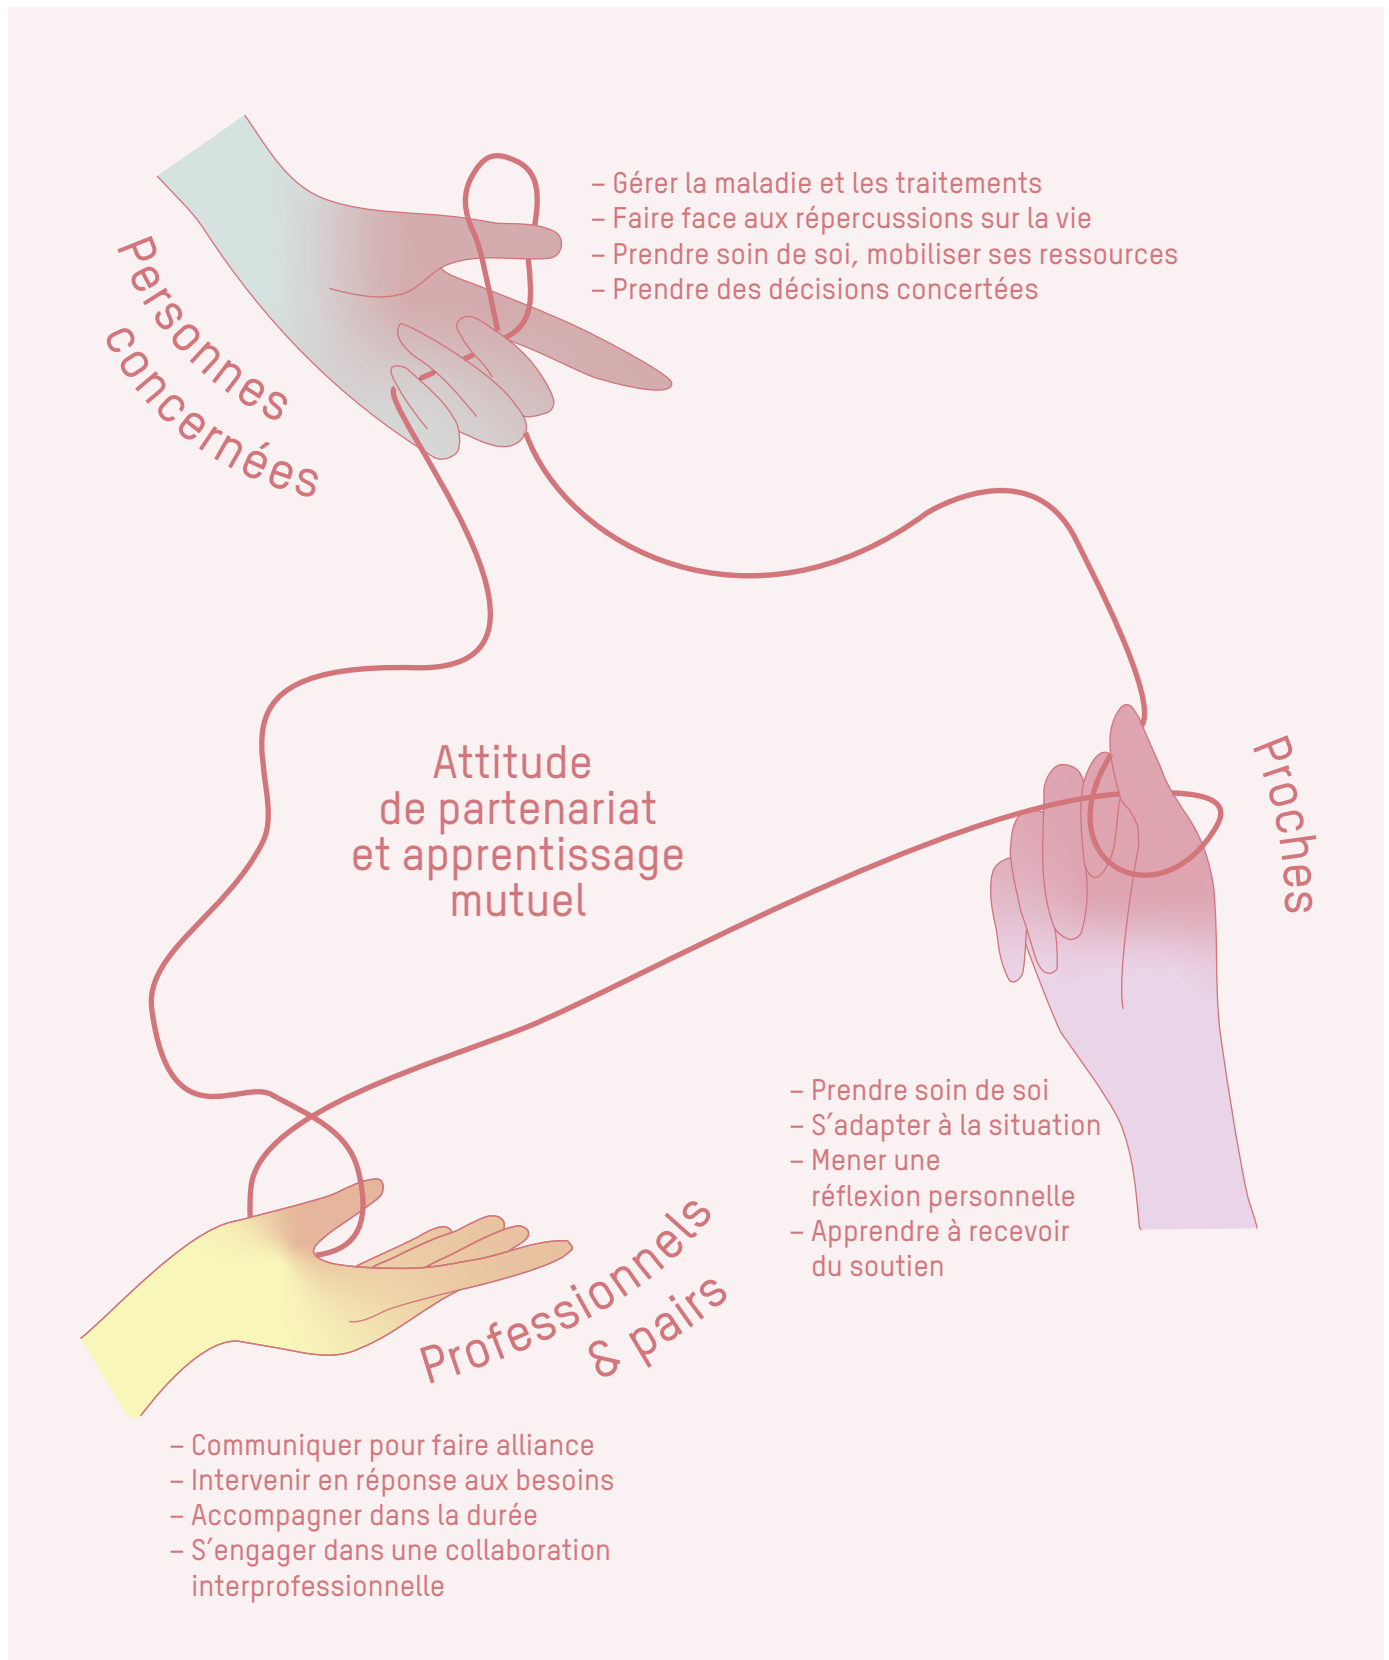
Personnes concernées

– Gérer la maladie et les traitements
– Faire face aux répercussions sur la vie
– Prendre soin de soi, mobiliser ses ressources
– Prendre des décisions concertées

Attitude de partenariat et apprentissage mutuel

Proches

– Prendre soin de soi
– S'adapter à la situation
– Mener une réflexion personnelle
– Apprendre à recevoir du soutien

Professionnels & pairs

– Communiquer pour faire alliance
– Intervenir en réponse aux besoins
– Accompagner dans la durée
– S'engager dans une collaboration interprofessionnelle